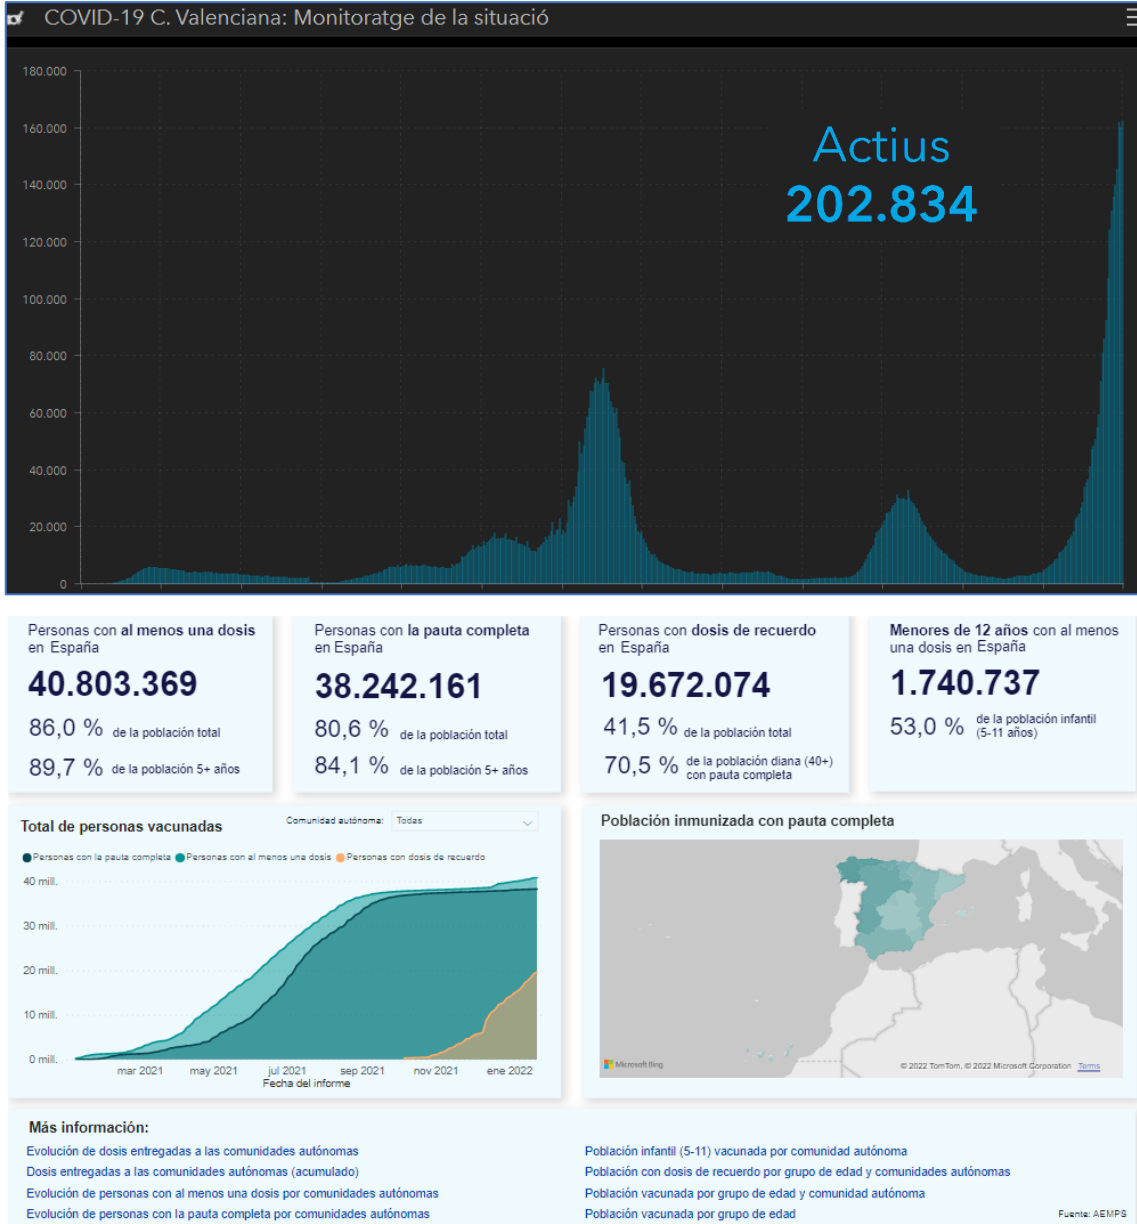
COVID-19 C. Valenciana: Monitoratge de la situació

180.000
160.000
140.000
120.000
100.000
80.000
60.000
40.000
20.000
0

Actius
202.834

Personas con al menos una dosis en España
40.803.369
86,0 % de la población total
89,7 % de la población 5+ años

Personas con la pauta completa en España
38.242.161
80,6 % de la población total
84,1 % de la población 5+ años

Personas con dosis de recuerdo en España
19.672.074
41,5 % de la población total
70,5 % de la población diana (40+) con pauta completa

Menores de 12 años con al menos una dosis en España
1.740.737
53,0 % de la población infantil (5-11 años)

Total de personas vacunadas
Comunidad autónoma: Todas
Personas con la pauta completa Personas con al menos una dosis Personas con dosis de recuerdo
40 mill.
30 mill.
20 mill.
10 mill.
0 mill.
mar 2021 may 2021 jul 2021 sep 2021 nov 2021 ene 2022
Fecha del informe

Población inmunizada con pauta completa
Microsoft Bing
© 2022 TomTom, © 2022 Microsoft Corporation Terms

Más información:
Evolución de dosis entregadas a las comunidades autónomas
Dosis entregadas a las comunidades autónomas (acumulado)
Evolución de personas con al menos una dosis por comunidades autónomas
Evolución de personas con la pauta completa por comunidades autónomas
Población infantil (5-11) vacunada por comunidad autónoma
Población con dosis de recuerdo por grupo de edad y comunidades autónomas
Población vacunada por grupo de edad y comunidad autónoma
Población vacunada por grupo de edad
Fuente: AEMPS